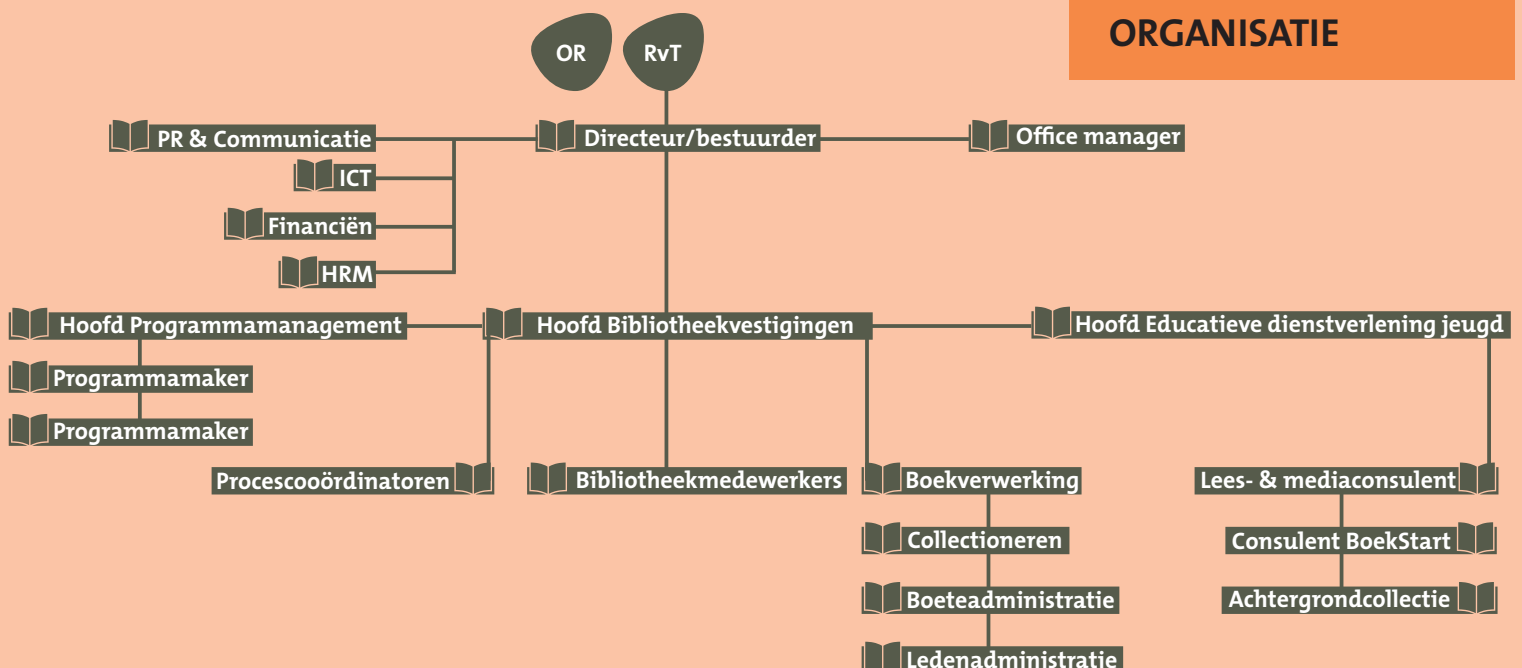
ORGANISATIE

OR

RvT

Directeur/bestuurder

PR & Communicatie

ICT

Financiën

HRM

Office manager

Hoofd Programmamanagement

Programmamaker

Programmamaker

Hoofd Bibliotheekvestigingen

Hoofd Educatieve dienstverlening jeugd

Procescoöordinatoren

Bibliotheekmedewerkers

Boekverwerking

Collectioneren

Boeteadministratie

Ledenadministratie

Lees- & mediaconsulent

Consulent BoekStart

Achtergrondcollectie